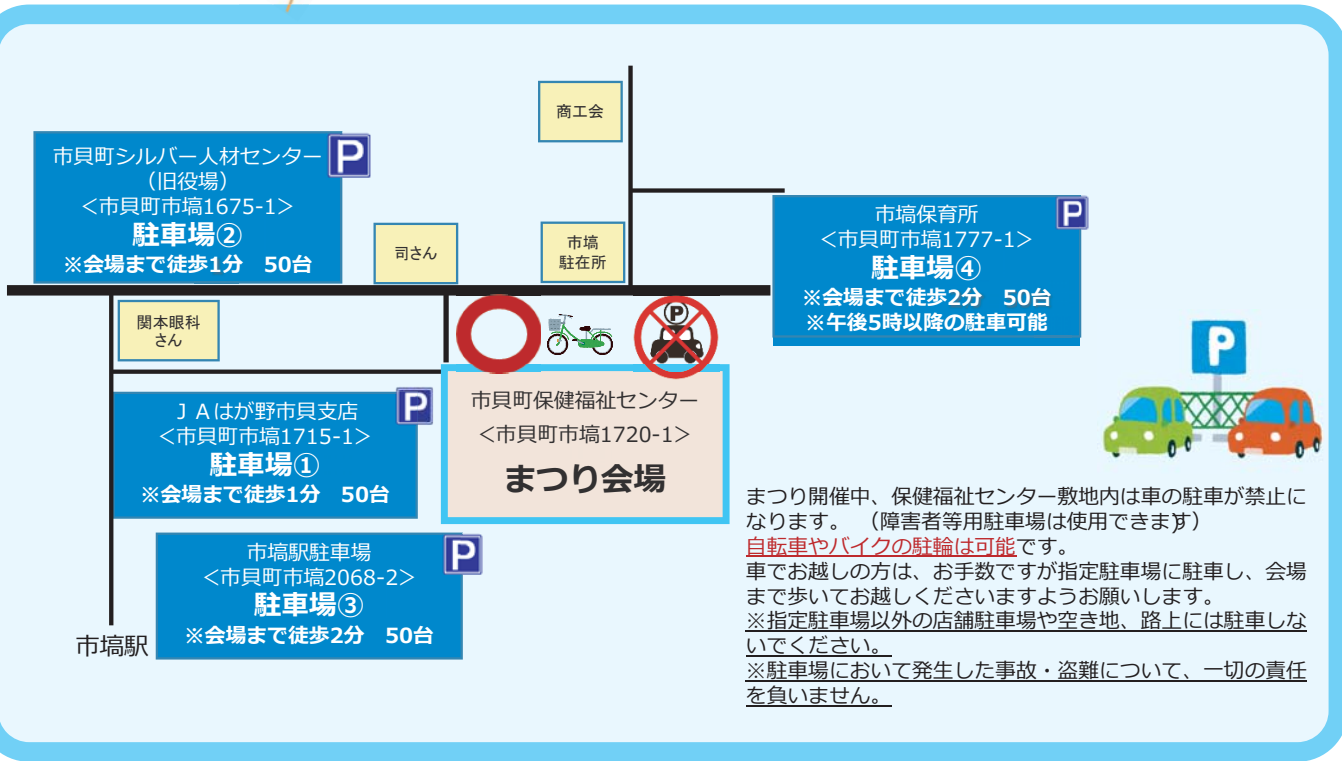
商工会

市貝町シルバー人材センター
（旧役場）
＜市貝町市塙1675-1＞
駐車場②
※会場まで徒歩1分　50台

P

司さん

市塙
駐在所

市塙保育所
＜市貝町市塙1777-1＞
駐車場④
※会場まで徒歩2分　50台
※午後5時以降の駐車可能

P

関本眼科
さん

P

ＪＡはが野市貝支店
＜市貝町市塙1715-1＞
駐車場①
※会場まで徒歩1分　50台

P

市貝町保健福祉センター
＜市貝町市塙1720-1＞
まつり会場

市塙駅駐車場
＜市貝町市塙2068-2＞
駐車場③
※会場まで徒歩2分　50台

P

市塙駅

P

まつり開催中、保健福祉センター敷地内は車の駐車が禁止になります。（障害者等用駐車場は使用できます）
自転車やバイクの駐輪は可能です。
車でお越しの方は、お手数ですが指定駐車場に駐車し、会場まで歩いてお越しくださいますようお願いします。
※指定駐車場以外の店舗駐車場や空き地、路上には駐車しないでください。
※駐車場において発生した事故・盗難について、一切の責任を負いません。